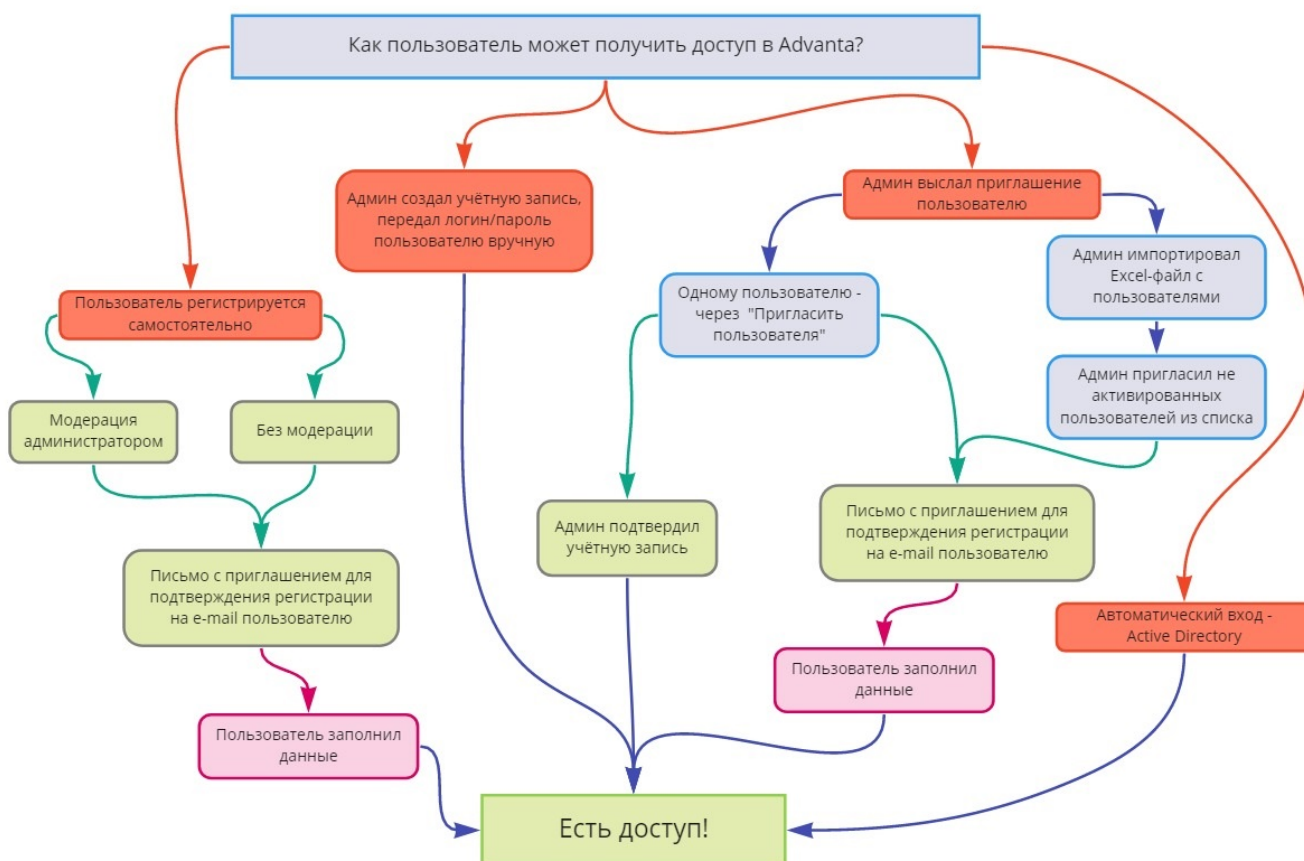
Как пользователь может получить доступ в Advanta?

Админ создал учётную запись, передал логин/пароль пользователю вручную

Админ выслал приглашение пользователю

Админ импортировал Excel-файл с пользователями

Пользователь регистрируется самостоятельно

Одному пользователю - через "Пригласить пользователя"

Админ пригласил не активированных пользователей из списка

Модерация администратором

Без модерации

Админ подтвердил учётную запись

Письмо с приглашением для подтверждения регистрации на e-mail пользователю

Письмо с приглашением для подтверждения регистрации на e-mail пользователю

Автоматический вход - Active Directory

Пользователь заполнил данные

Пользователь заполнил данные

Есть доступ!